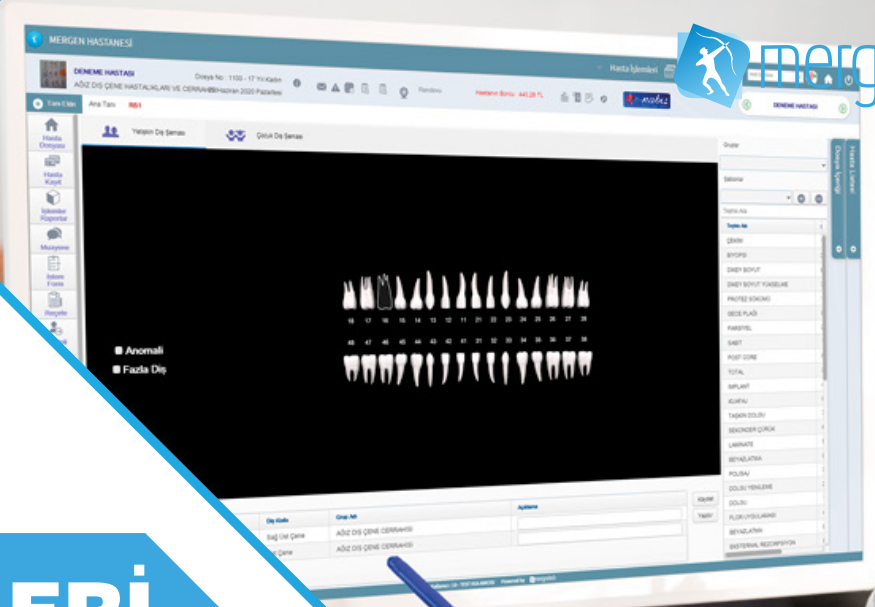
MERGEN HASTANESİ

merg

DENEME HASTASI
Dosya No : 1100 - 17 Yıl Kadın
AĞIZ DİŞ ÇENE HASTALIKLARI VE CERRAHİSİ Haziran 2020 Pazartesi

Hasta İşlemleri

Hastanın Borcu : 440,28 TL

e-nabız

DENEME HASTASI

Tanı Ekle
Ana Tanı
R51

Hasta Dosyası
Hasta Kayıt
İşlemler Raporlar
Muayene
İstem Form
Reçete

Yetişkin Diş Şeması
Çocuk Diş Şeması

18 17 16 15 14 13 12 11 21 22 23 24 25 26 27 28
48 47 46 45 44 43 42 41 31 32 33 34 35 36 37 38

Anomali
Fazla Diş

Diş Kodu
Grup Adı
Açıklama
Sağ Üst Çene
AĞIZ DİŞ ÇENE CERRAHİSİ
Sol Çene
AĞIZ DİŞ ÇENE CERRAHİSİ

Kaydet
Yazdır

Gruplar
Bölümler
Tedavi Ara
Tedavi Adı
ÇEKİM
BİYOPSİ
DİKEY BOYUT
DİKEY BOYUT YÜKSELME
PROTEZ SÖKÜMÜ
GECE PLAĞI
PARSİYEL
SABİT
POST CORE
TOTAL
İMPLANT
KURONE
TAŞKIN DOLGU
SEKONDER ÇÜRÜK
LAMİNATE
BEYAZLATMA
POLİSAJ
DOLGU YENİLEME
DOLGU
FLOR UYGULAMASI
BEYAZLATMA
EKSTERNAL REZORPSİYON

Dosyası İçeriği
Hasta Listesi

Powered by mergen

EBİ